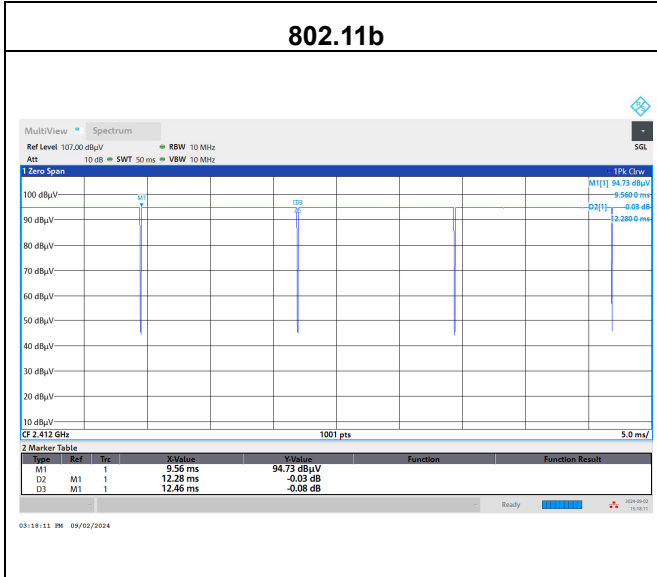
802.11b

MultiView Spectrum

Ref Level 107.00 dBµV RBW 10 MHz
Att 10 dB SWT 50 ms VBW 10 MHz

SGL

1 Zero Span

1Pk Clrw

M1[1] 94.73 dBµV
9.5600 ms
D2[1] -0.03 dB
12.2800 ms

M1
D3

100 dBµV
90 dBµV
80 dBµV
70 dBµV
60 dBµV
50 dBµV
40 dBµV
30 dBµV
20 dBµV
10 dBµV

CF 2.412 GHz 1001 pts 5.0 ms/

2 Marker Table

| Type | Ref | Trc | X-Value | Y-Value | Function | Function Result |
|---|---|---|---|---|---|---|
| M1 | | 1 | 9.56 ms | 94.73 dBµV | | |
| D2 | M1 | 1 | 12.28 ms | -0.03 dB | | |
| D3 | M1 | 1 | 12.46 ms | -0.08 dB | | |

Ready 2024-09-02 15:18:11

03:18:11 PM 09/02/2024